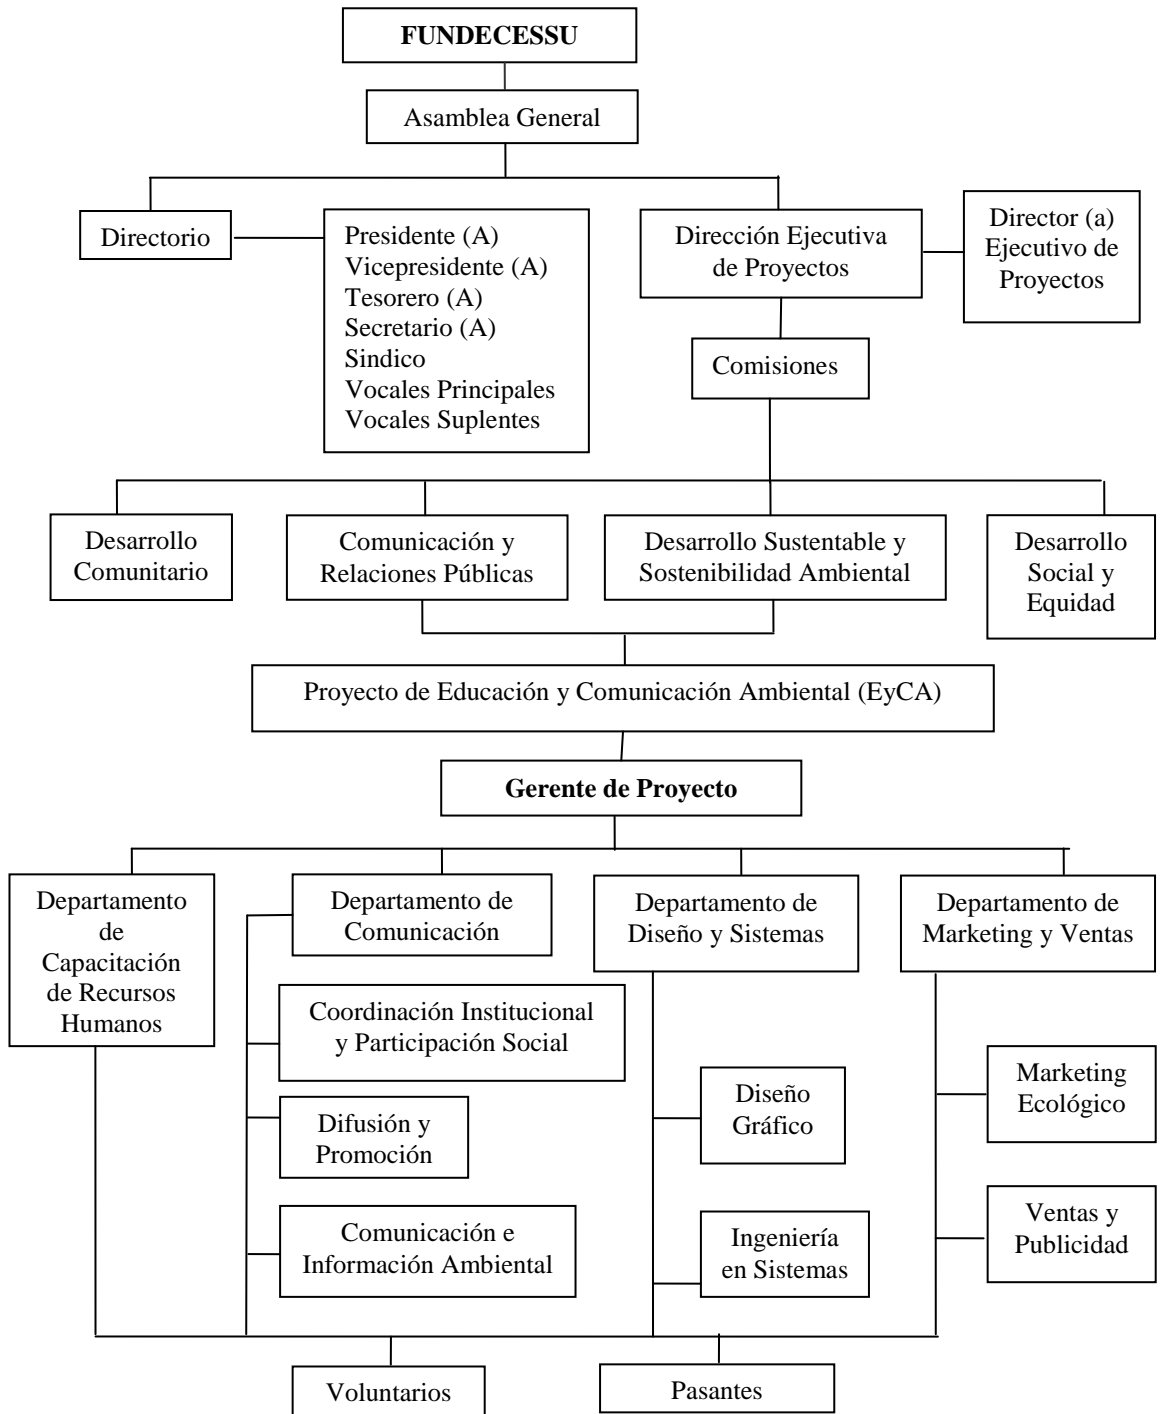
**FUNDECESSU**

Asamblea General

Directorio

Presidente (A)
Vicepresidente (A)
Tesorero (A)
Secretario (A)
Sindico
Vocales Principales
Vocales Suplentes

Dirección Ejecutiva de Proyectos

Director (a) Ejecutivo de Proyectos

Comisiones

Desarrollo Comunitario

Comunicación y Relaciones Públicas

Desarrollo Sustentable y Sostenibilidad Ambiental

Desarrollo Social y Equidad

Proyecto de Educación y Comunicación Ambiental (EyCA)

**Gerente de Proyecto**

Departamento de Capacitación de Recursos Humanos

Departamento de Comunicación

Coordinación Institucional y Participación Social

Difusión y Promoción

Comunicación e Información Ambiental

Departamento de Diseño y Sistemas

Diseño Gráfico

Ingeniería en Sistemas

Departamento de Marketing y Ventas

Marketing Ecológico

Ventas y Publicidad

Voluntarios

Pasantes